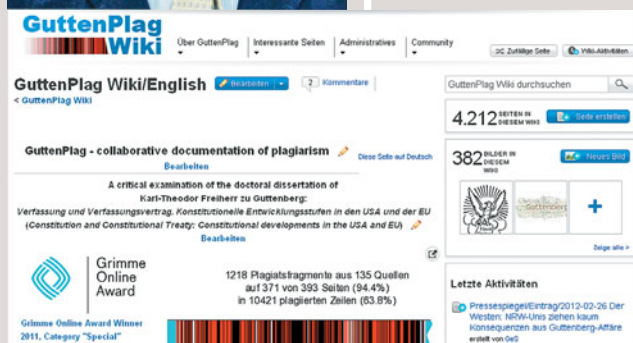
GuttenPlag Wiki

Über GuttenPlag | Interessante Seiten | Administratives | Community

Zufällige Seite | Wiki-Aktivitäten

GuttenPlag Wiki/English

Bearbeiten

2 Kommentare

< GuttenPlag Wiki

GuttenPlag Wiki durchsuchen

4.212 SEITEN IN DIESEM WIKI

Seite erstellen

382 BILDER IN DIESEM WIKI

Neues Bild

Zeige alle >

GuttenPlag - collaborative documentation of plagiarism

Diese Seite auf Deutsch

Bearbeiten

A critical examination of the doctoral dissertation of Karl-Theodor Freiherr zu Guttenberg:

Verfassung und Verfassungsvertrag. Konstitutionelle Entwicklungsstufen in den USA und der EU (Constitution and Constitutional Treaty: Constitutional developments in the USA and EU)

Bearbeiten

Grimme Online Award

Grimme Online Award Winner 2011, Category "Special"

1218 Plagiatsfragmente aus 135 Quellen auf 371 von 393 Seiten (94.4%) in 10421 plagiierten Zeilen (63.8%)

Letzte Aktivitäten

Pressespiegel/Eintrag/2012-02-26 Der Westen: NRW-Unis ziehen kaum Konsequenzen aus Guttenberg-Affäre

erstellt von GeS